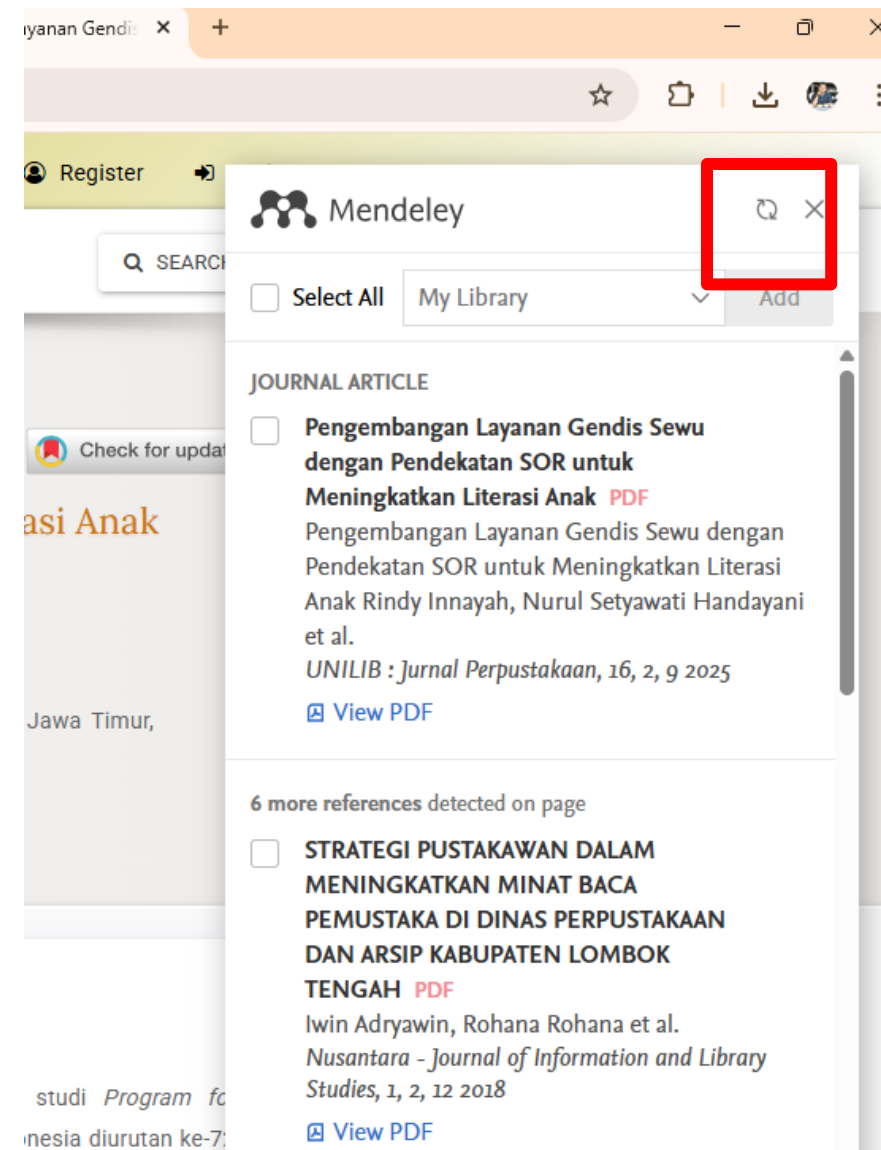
ayanan Gendis ×
+

Register

SEARCH

Check for updat

asi Anak

Jawa Timur,

studi Program fo

nesia diurutan ke-7

Mendeley

Select All
My Library
Add

JOURNAL ARTICLE

Pengembangan Layanan Gendis Sewu dengan Pendekatan SOR untuk Meningkatkan Literasi Anak PDF
Pengembangan Layanan Gendis Sewu dengan Pendekatan SOR untuk Meningkatkan Literasi Anak Rindy Innayah, Nurul Setyawati Handayani et al.
UNILIB : Jurnal Perpustakaan, 16, 2, 9 2025
View PDF

6 more references detected on page

STRATEGI PUSTAKAWAN DALAM MENINGKATKAN MINAT BACA PEMUSTAKA DI DINAS PERPUSTAKAAN DAN ARSIP KABUPATEN LOMBOK TENGAH PDF
Iwin Adryawin, Rohana Rohana et al.
Nusantara - Journal of Information and Library Studies, 1, 2, 12 2018
View PDF